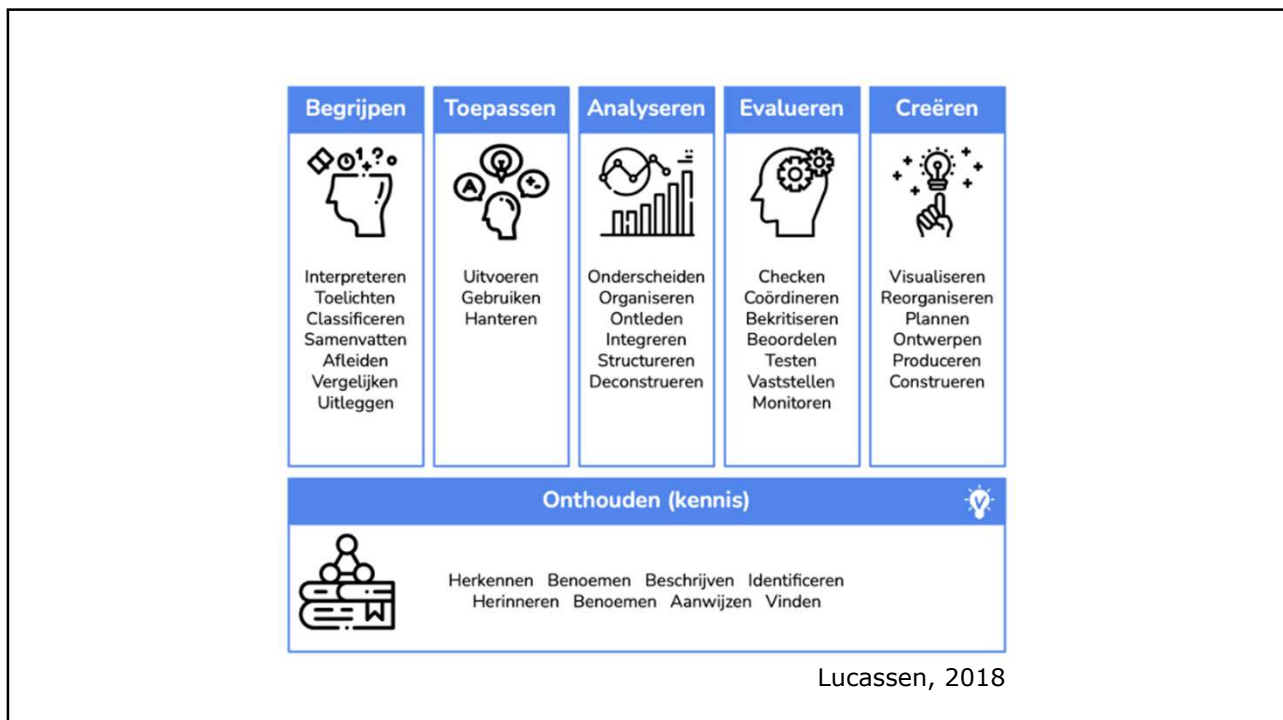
| Begrijpen | Toepassen | Analyseren | Evalueren | Creëren |
|---|---|---|---|---|
| Interpreteren<br>Toelichten<br>Classificeren<br>Samenvatten<br>Afleiden<br>Vergelijken<br>Uitleggen | Uitvoeren<br>Gebruiken<br>Hanteren | Onderscheiden<br>Organiseren<br>Ontleden<br>Integreren<br>Structureren<br>Deconstrueren | Checken<br>Coördineren<br>Bekritiseren<br>Beoordelen<br>Testen<br>Vaststellen<br>Monitoren | Visualiseren<br>Reorganiseren<br>Plannen<br>Ontwerpen<br>Produceren<br>Construeren |

Onthouden (kennis)

Herkennen Benoemen Beschrijven Identificeren
Herinneren Benoemen Aanwijzen Vinden

Lucassen, 2018